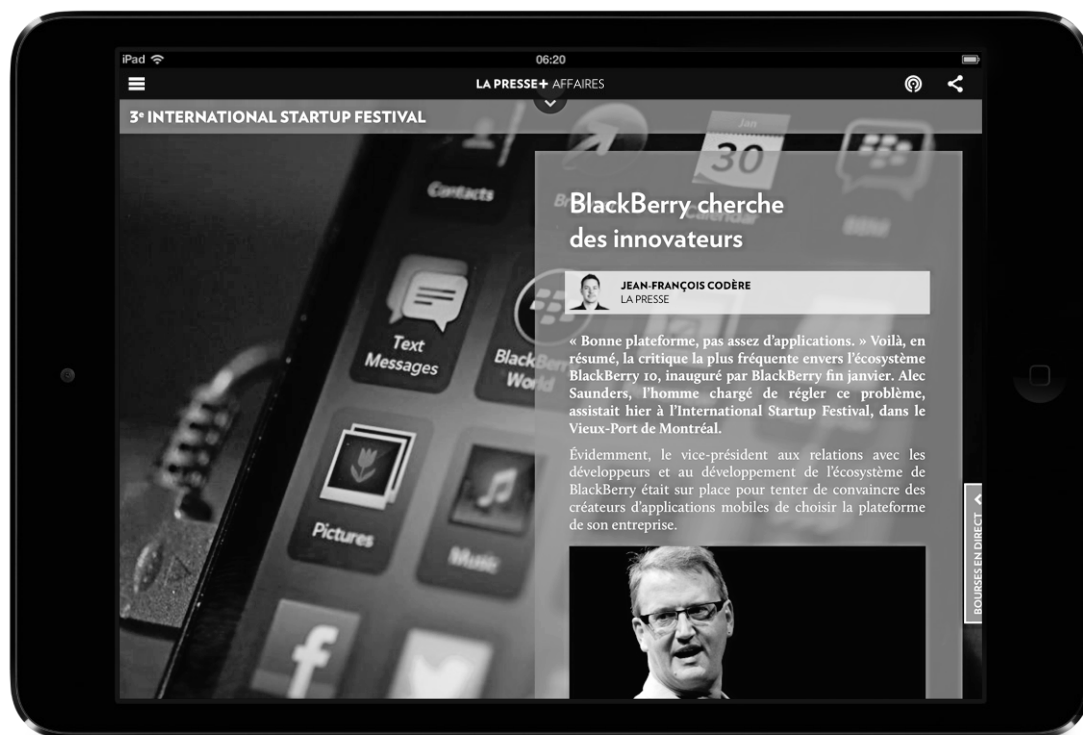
iPad
06:20
LA PRESSE+ AFFAIRES

3e INTERNATIONAL STARTUP FESTIVAL

Contacts
Jan
30
Text Messages
BlackBerry World
Pictures
Music

BlackBerry cherche des innovateurs

JEAN-FRANÇOIS CODÈRE
LA PRESSE

« Bonne plateforme, pas assez d'applications. » Voilà, en résumé, la critique la plus fréquente envers l'écosystème BlackBerry 10, inauguré par BlackBerry fin janvier. Alec Saunders, l'homme chargé de régler ce problème, assistait hier à l'International Startup Festival, dans le Vieux-Port de Montréal.

Évidemment, le vice-président aux relations avec les développeurs et au développement de l'écosystème de BlackBerry était sur place pour tenter de convaincre des créateurs d'applications mobiles de choisir la plateforme de son entreprise.

BOURSES EN DIRECT